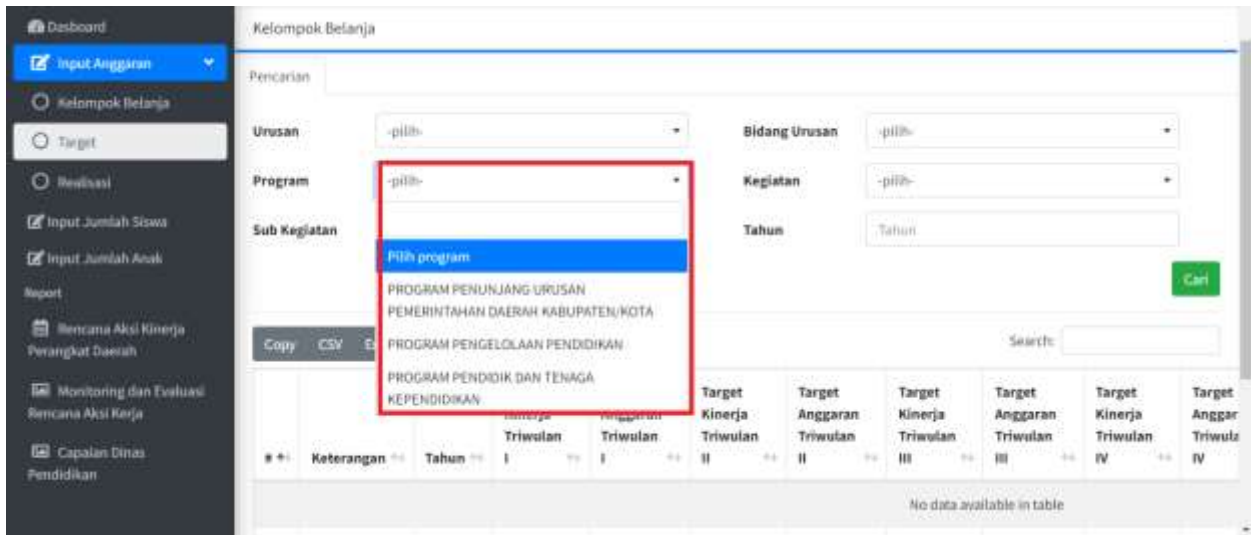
Dasboard
Input Anggaran
Kelompok Belanja
Target
Realisasi
Input Jumlah Siswa
Input Jumlah Anak
Report
Rencana Aksi Kinerja Perangkat Daerah
Monitoring dan Evaluasi Rencana Aksi Kerja
Capaian Dinas Pendidikan

Kelompok Belanja

Pencarian

Urusan -pilih-
Bidang Urusan -pilih-
Program -pilih-
Kegiatan -pilih-
Sub Kegiatan
Tahun Tahun

Pilih program
PROGRAM PENUNJANG URUSAN PEMERINTAHAN DAERAH KABUPATEN/KOTA
PROGRAM PENGELOLAAN PENDIDIKAN
PROGRAM PENDIDIK DAN TENAGA KEPENDIDIKAN

Cari

Copy CSV E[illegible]

Search:

| # | Keterangan | Tahun | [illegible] Triwulan I | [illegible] Triwulan I | Target Kinerja Triwulan II | Target Anggaran Triwulan II | Target Kinerja Triwulan III | Target Anggaran Triwulan III | Target Kinerja Triwulan IV | Target Anggar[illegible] Triwula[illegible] IV |
|---|---|---|---|---|---|---|---|---|---|---|
| No data available in table | | | | | | | | | | |